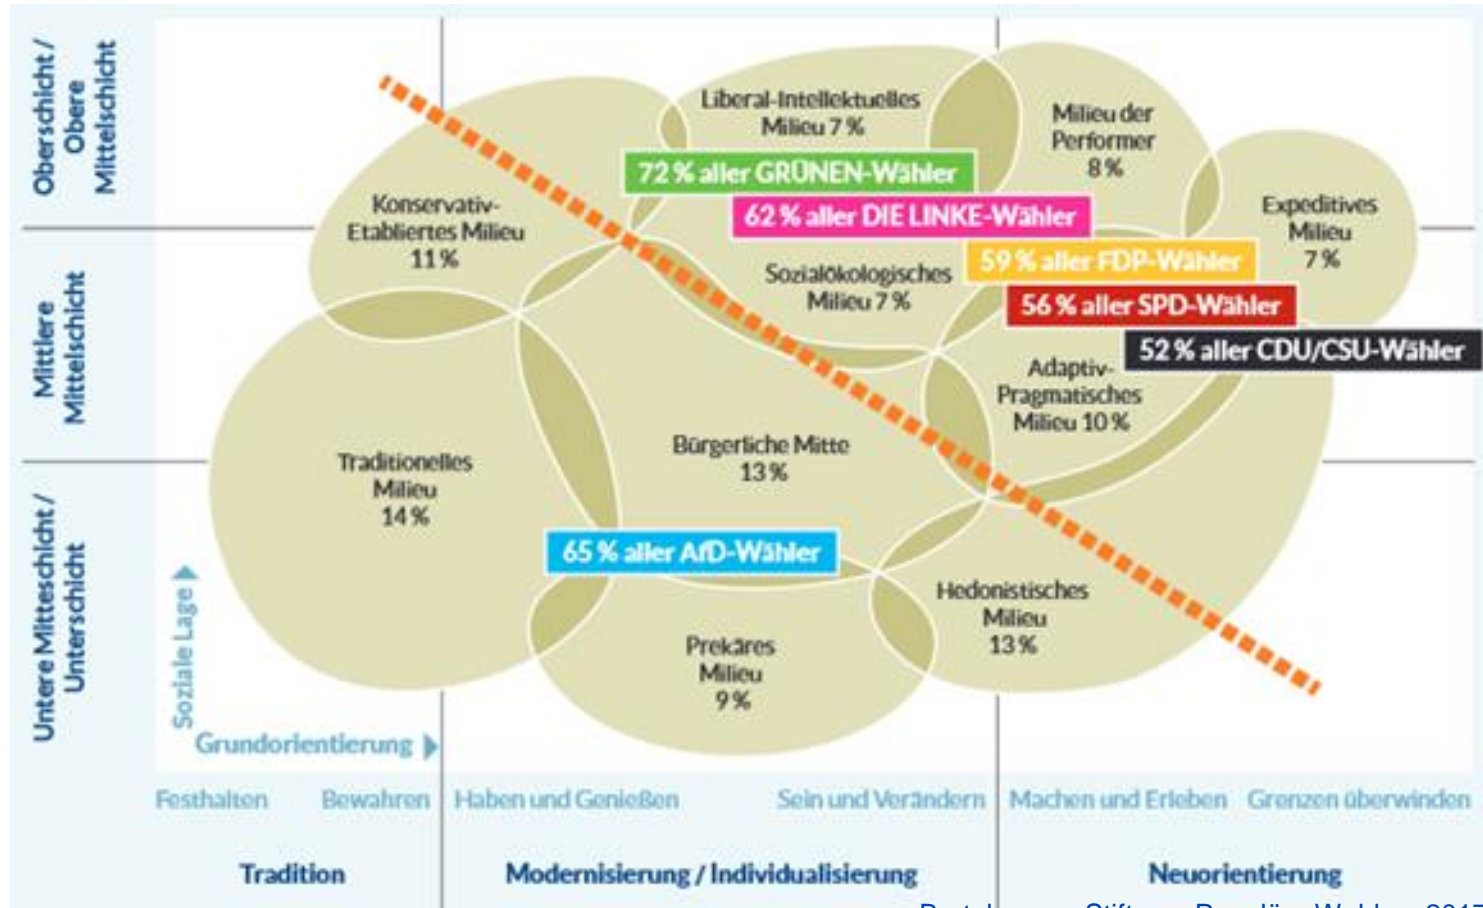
Oberschicht / Obere Mittelschicht

Mittlere Mittelschicht

Untere Mitteschicht / Unterschicht

Liberal-Intellektuelles Milieu 7 %

Milieu der Performer 8 %

72 % aller GRÜNEN-Wähler

62 % aller DIE LINKE-Wähler

Konservativ-Etabliertes Milieu 11 %

Expeditives Milieu 7 %

59 % aller FDP-Wähler

Sozialökologisches Milieu 7 %

56 % aller SPD-Wähler

52 % aller CDU/CSU-Wähler

Adaptiv-Pragmatisches Milieu 10 %

Traditionelles Milieu 14 %

Bürgerliche Mitte 13 %

65 % aller AfD-Wähler

Hedonistisches Milieu 13 %

Prekäres Milieu 9 %

Soziale Lage

Grundorientierung

Festhalten Bewahren Haben und Genießen Sein und Verändern Machen und Erleben Grenzen überwinden

Tradition Modernisierung / Individualisierung Neuorientierung

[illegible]